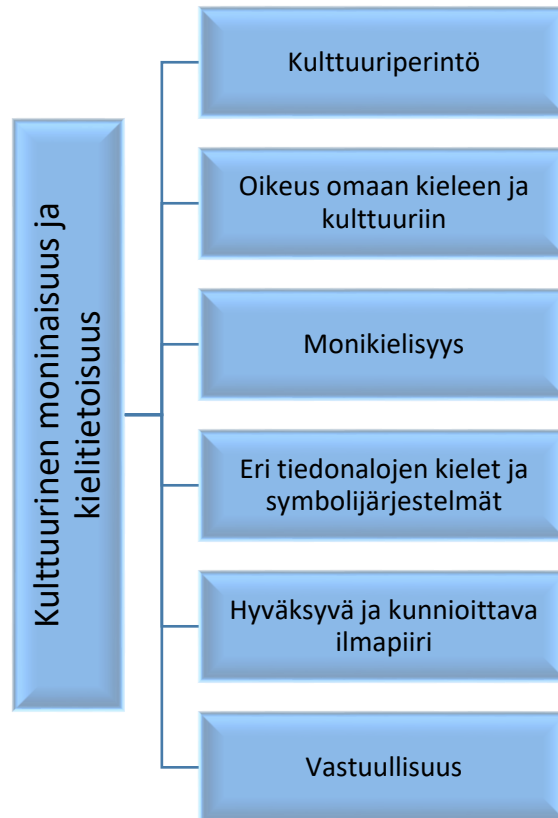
Kulttuurinen moninaisuus ja kielitietoisuus

Kulttuuriperintö

Oikeus omaan kieleen ja kulttuuriin

Monikielisyys

Eri tiedonalojen kielet ja symbolijärjestelmät

Hyväksyvä ja kunnioittava ilmapiiri

Vastuullisuus